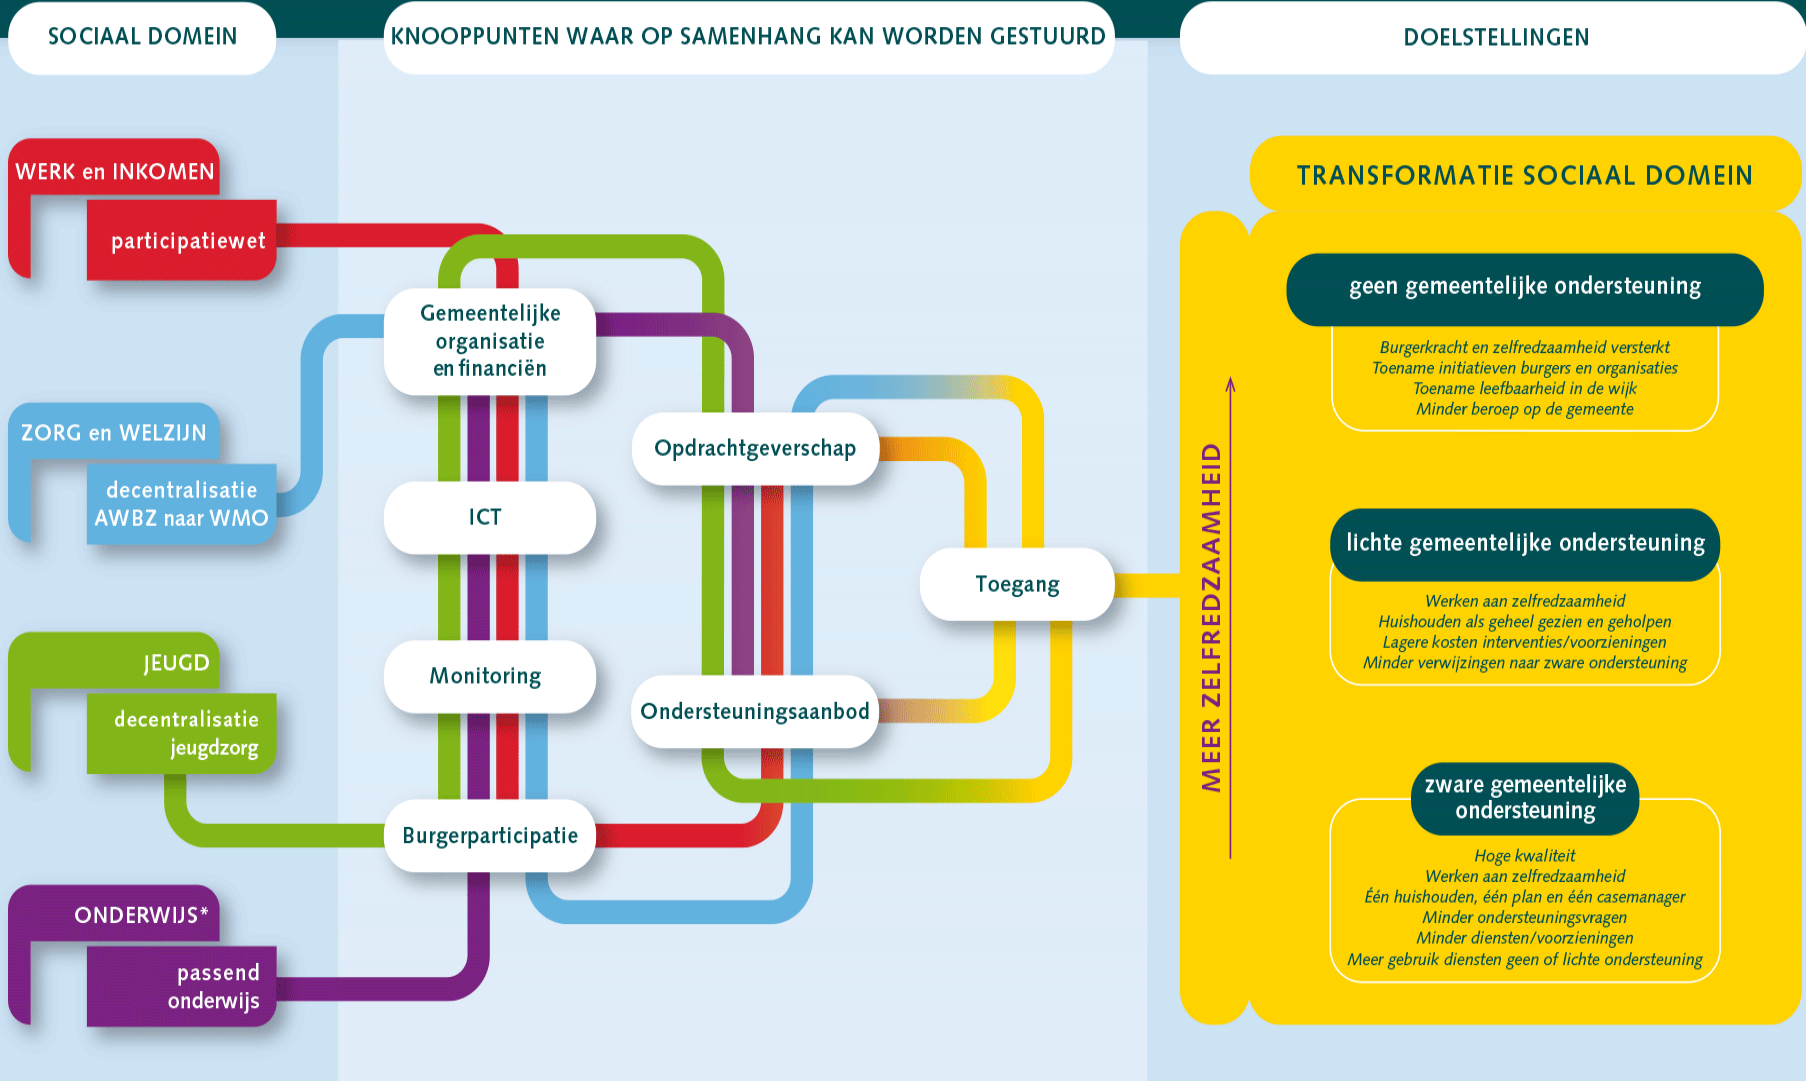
SOCIAAL DOMEIN

KNOOPPUNTEN WAAR OP SAMENHANG KAN WORDEN GESTUURD

DOELSTELLINGEN

WERK en INKOMEN
participatiewet

ZORG en WELZIJN
decentralisatie AWBZ naar WMO

JEUGD
decentralisatie jeugdzorg

ONDERWIJS*
passend onderwijs

Gemeentelijke organisatie en financiën

ICT

Monitoring

Burgerparticipatie

Opdrachtgeverschap

Ondersteuningsaanbod

Toegang

TRANSFORMATIE SOCIAAL DOMEIN

MEER ZELFREDZAAMHEID

geen gemeentelijke ondersteuning

Burgerkracht en zelfredzaamheid versterkt
Toename initiatieven burgers en organisaties
Toename leefbaarheid in de wijk
Minder beroep op de gemeente

lichte gemeentelijke ondersteuning

Werken aan zelfredzaamheid
Huishouden als geheel gezien en geholpen
Lagere kosten interventies/voorzieningen
Minder verwijzingen naar zware ondersteuning

zware gemeentelijke ondersteuning

Hoge kwaliteit
Werken aan zelfredzaamheid
Eén huishouden, één plan en één casemanager
Minder ondersteuningsvragen
Minder diensten/voorzieningen
Meer gebruik diensten geen of lichte ondersteuning